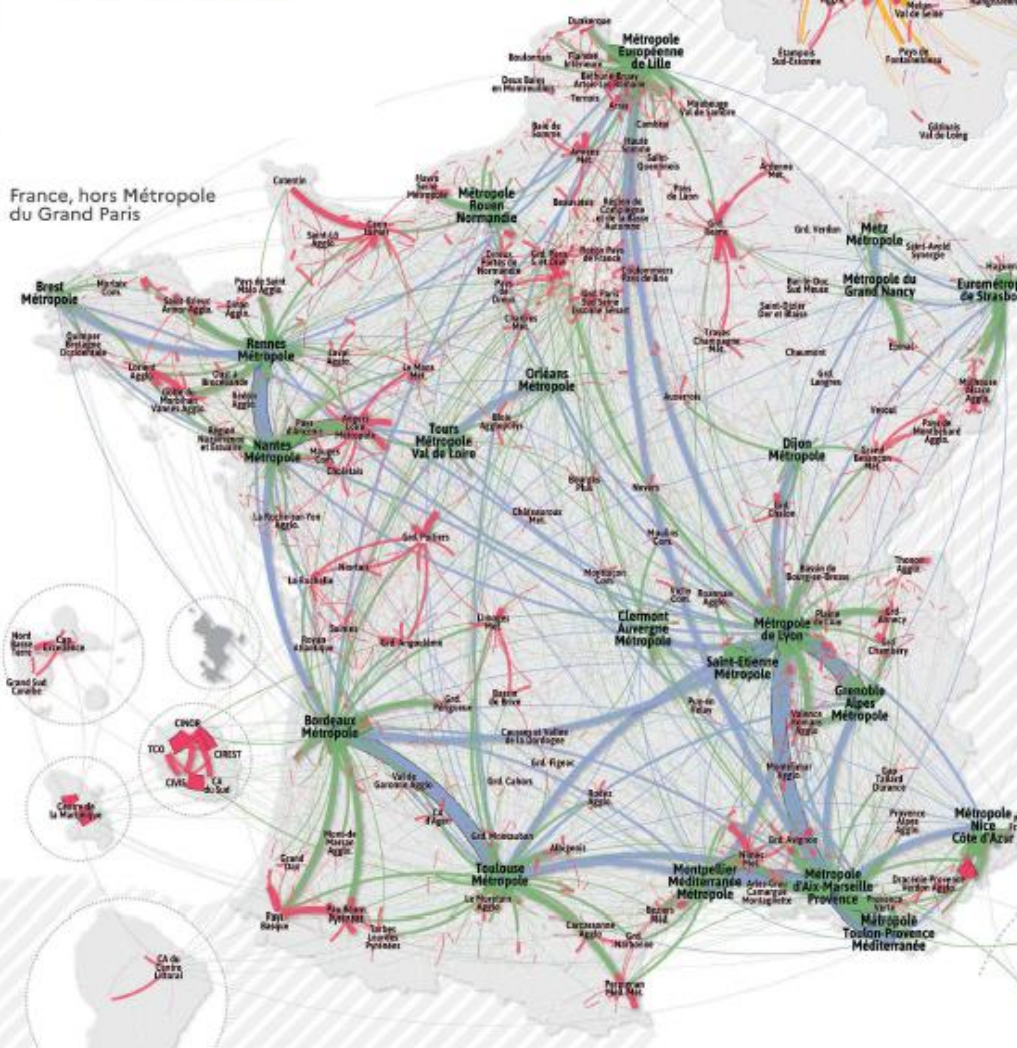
France, hors Métropole du Grand Paris

Métropole Européenne de Lille

Métropole Rouen Normandie

Metz Métropole

Métropole du Grand Nancy

Eurométropole de Strasbourg

Brest Métropole

Rennes Métropole

Orléans Métropole

Tours Métropole Val de Loire

Nantes Métropole

Dijon Métropole

Clermont Auvergne Métropole

Métropole de Lyon

Saint-Étienne Métropole

Grenoble Alpes Métropole

Bordeaux Métropole

Toulouse Métropole

Montpellier Méditerranée Métropole

Métropole d'Aix-Marseille Provence

Métropole Nice Côte d'Azur

Métropole Toulon-Provence Méditerranée

Grd. Poitiers

Grd. Reims

Cap Excellence

CINOR

TCO

CIREST

CIVIS

CA du Sud

Centre de la Martinique

CA du Centre Littoral

Pays Basque

Dunkerque

Arras

Grd. Avignon

Perpignan Méd. Mét.